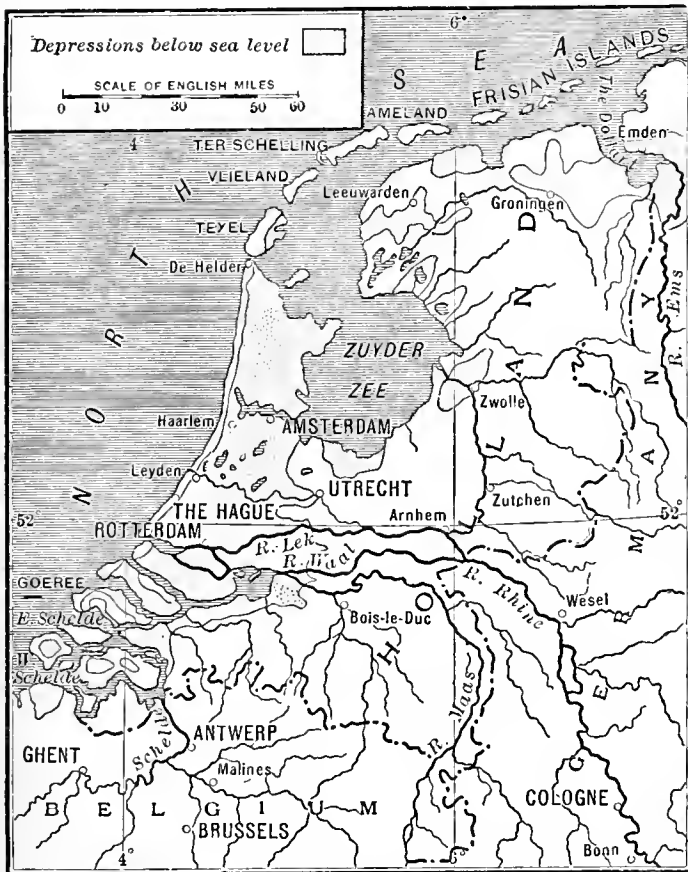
Depressions below sea level

SCALE OF ENGLISH MILES
0 10 30 50 60

6°
S E A
FRISIAN ISLANDS
AMELAND
TER SCHELLING
VLIELAND
TEXEL
De Helder
Leeuwarden
Groningen
Emden
The Dollart
N O R T H
ZUYDER
ZEE
H O L L A N D
G E R M A N Y
R. Ems
Haarlem
AMSTERDAM
Zwolle
Leyden
THE HAGUE
UTRECHT
Zutphen
52°
Arnhem
52°
ROTTERDAM
R. Lek
R. Waal
R. Rhine
GOEREE
Wesel
E. Schelde
W. Schelde
Bois-le-Duc
R. Maas
Schelde
ANTWERP
GHENT
Malines
B E L G I U M
BRUSSELS
COLOGNE
Bonn
4°
4°
6°